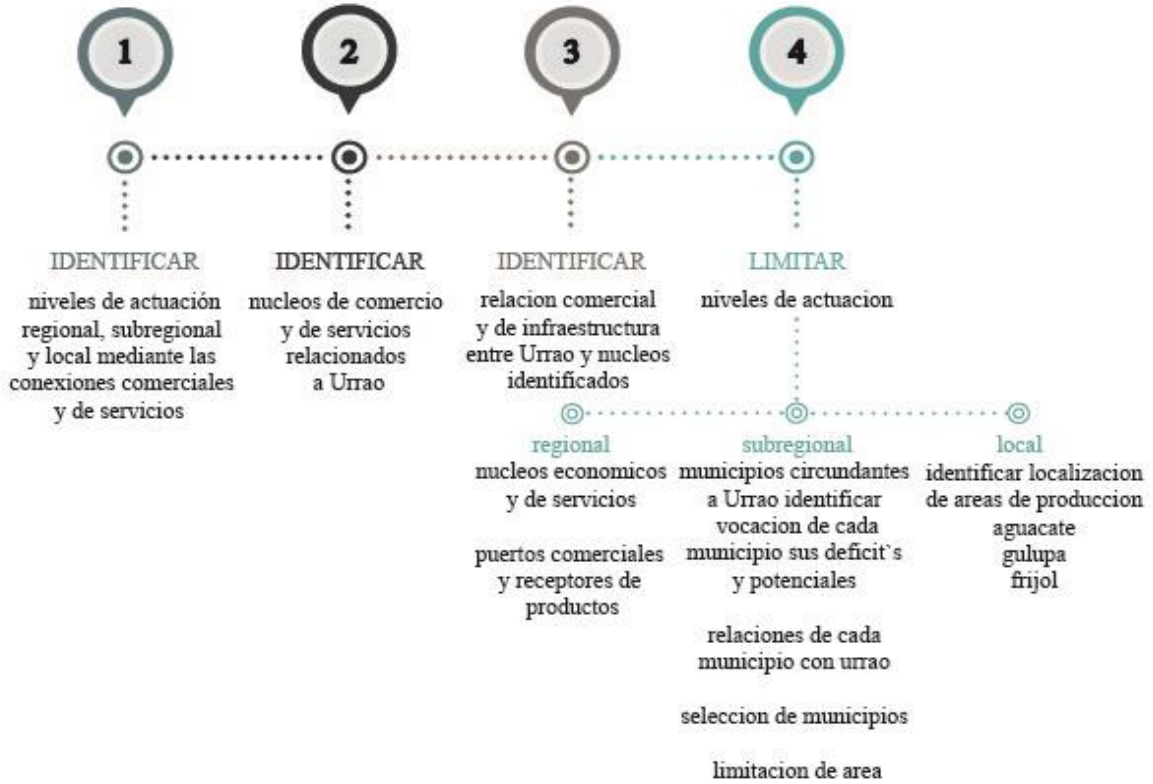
1

2

3

4

IDENTIFICAR

niveles de actuación regional, subregional y local mediante las conexiones comerciales y de servicios

IDENTIFICAR

nucleos de comercio y de servicios relacionados a Urrao

IDENTIFICAR

relacion comercial y de infraestructura entre Urrao y nucleos identificados

LIMITAR

niveles de actuacion

regional

nucleos economicos y de servicios

puertos comerciales y receptores de productos

subregional

municipios circundantes a Urrao identificar vocacion de cada municipio sus deficit`s y potenciales

relaciones de cada municipio con urrao

seleccion de municipios

limitacion de area

local

identificar localizacion de areas de produccion aguacate gulupa frijol